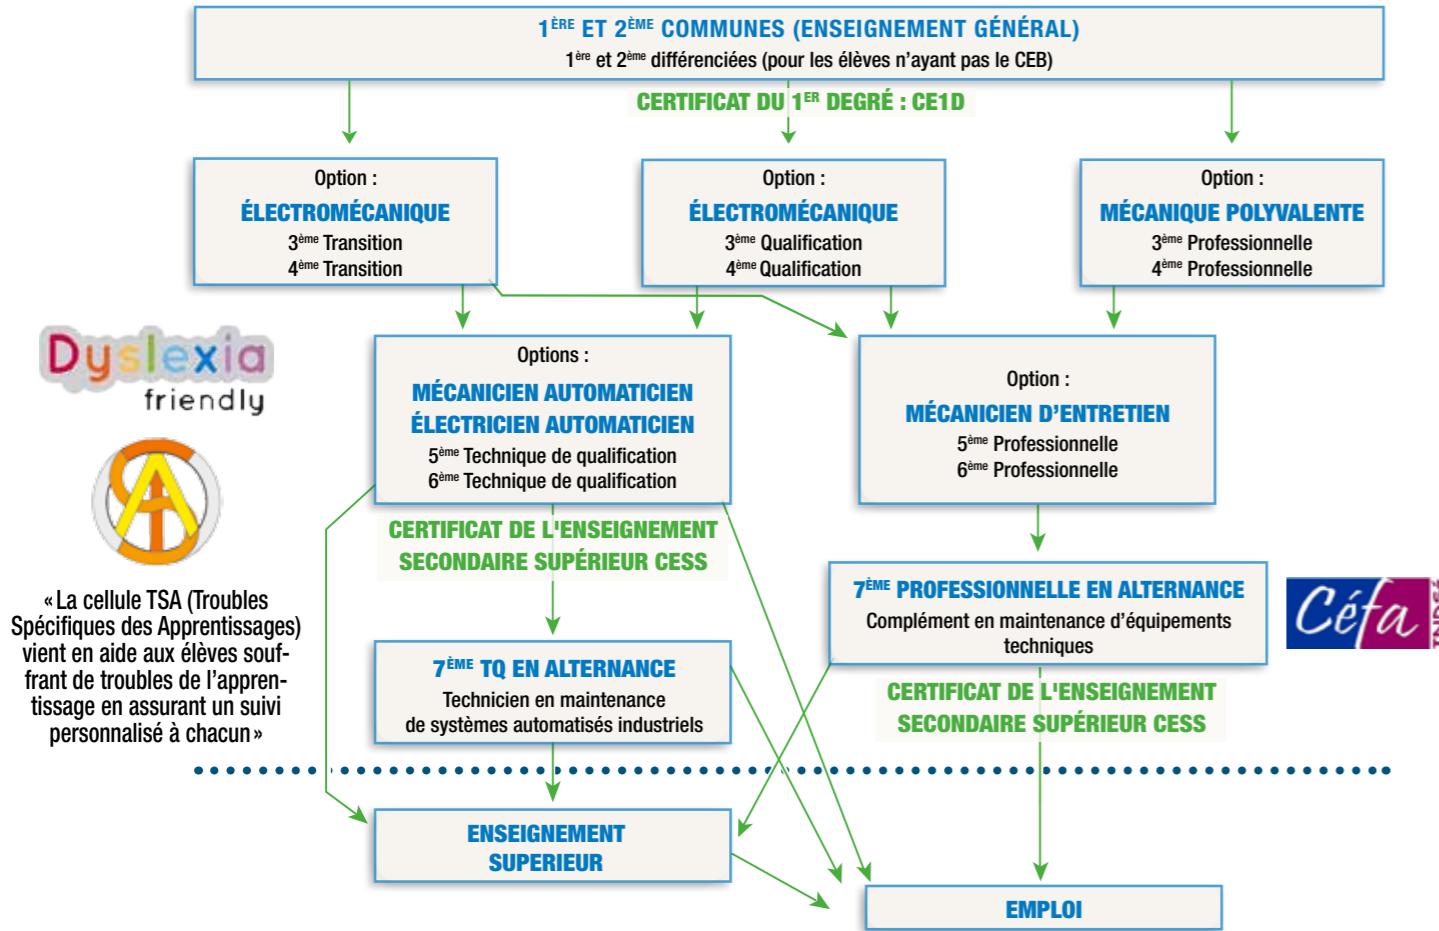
1$^{ÈRE}$ ET 2$^{ÈME}$ COMMUNES (ENSEIGNEMENT GÉNÉRAL)
1$^{ère}$ et 2$^{ème}$ différenciées (pour les élèves n'ayant pas le CEB)

CERTIFICAT DU 1$^{ER}$ DEGRÉ : CE1D

Option :
ÉLECTROMÉCANIQUE
3$^{ème}$ Transition
4$^{ème}$ Transition

Option :
ÉLECTROMÉCANIQUE
3$^{ème}$ Qualification
4$^{ème}$ Qualification

Option :
MÉCANIQUE POLYVALENTE
3$^{ème}$ Professionnelle
4$^{ème}$ Professionnelle

Dyslexia friendly

Options :
MÉCANICIEN AUTOMATICIEN
ÉLECTRICIEN AUTOMATICIEN
5$^{ème}$ Technique de qualification
6$^{ème}$ Technique de qualification

Option :
MÉCANICIEN D'ENTRETIEN
5$^{ème}$ Professionnelle
6$^{ème}$ Professionnelle

CERTIFICAT DE L'ENSEIGNEMENT SECONDAIRE SUPÉRIEUR CESS

«La cellule TSA (Troubles Spécifiques des Apprentissages) vient en aide aux élèves souffrant de troubles de l'apprentissage en assurant un suivi personnalisé à chacun»

7$^{ÈME}$ PROFESSIONNELLE EN ALTERNANCE
Complément en maintenance d'équipements techniques

Céfa

7$^{ÈME}$ TQ EN ALTERNANCE
Technicien en maintenance de systèmes automatisés industriels

CERTIFICAT DE L'ENSEIGNEMENT SECONDAIRE SUPÉRIEUR CESS

ENSEIGNEMENT SUPERIEUR

EMPLOI